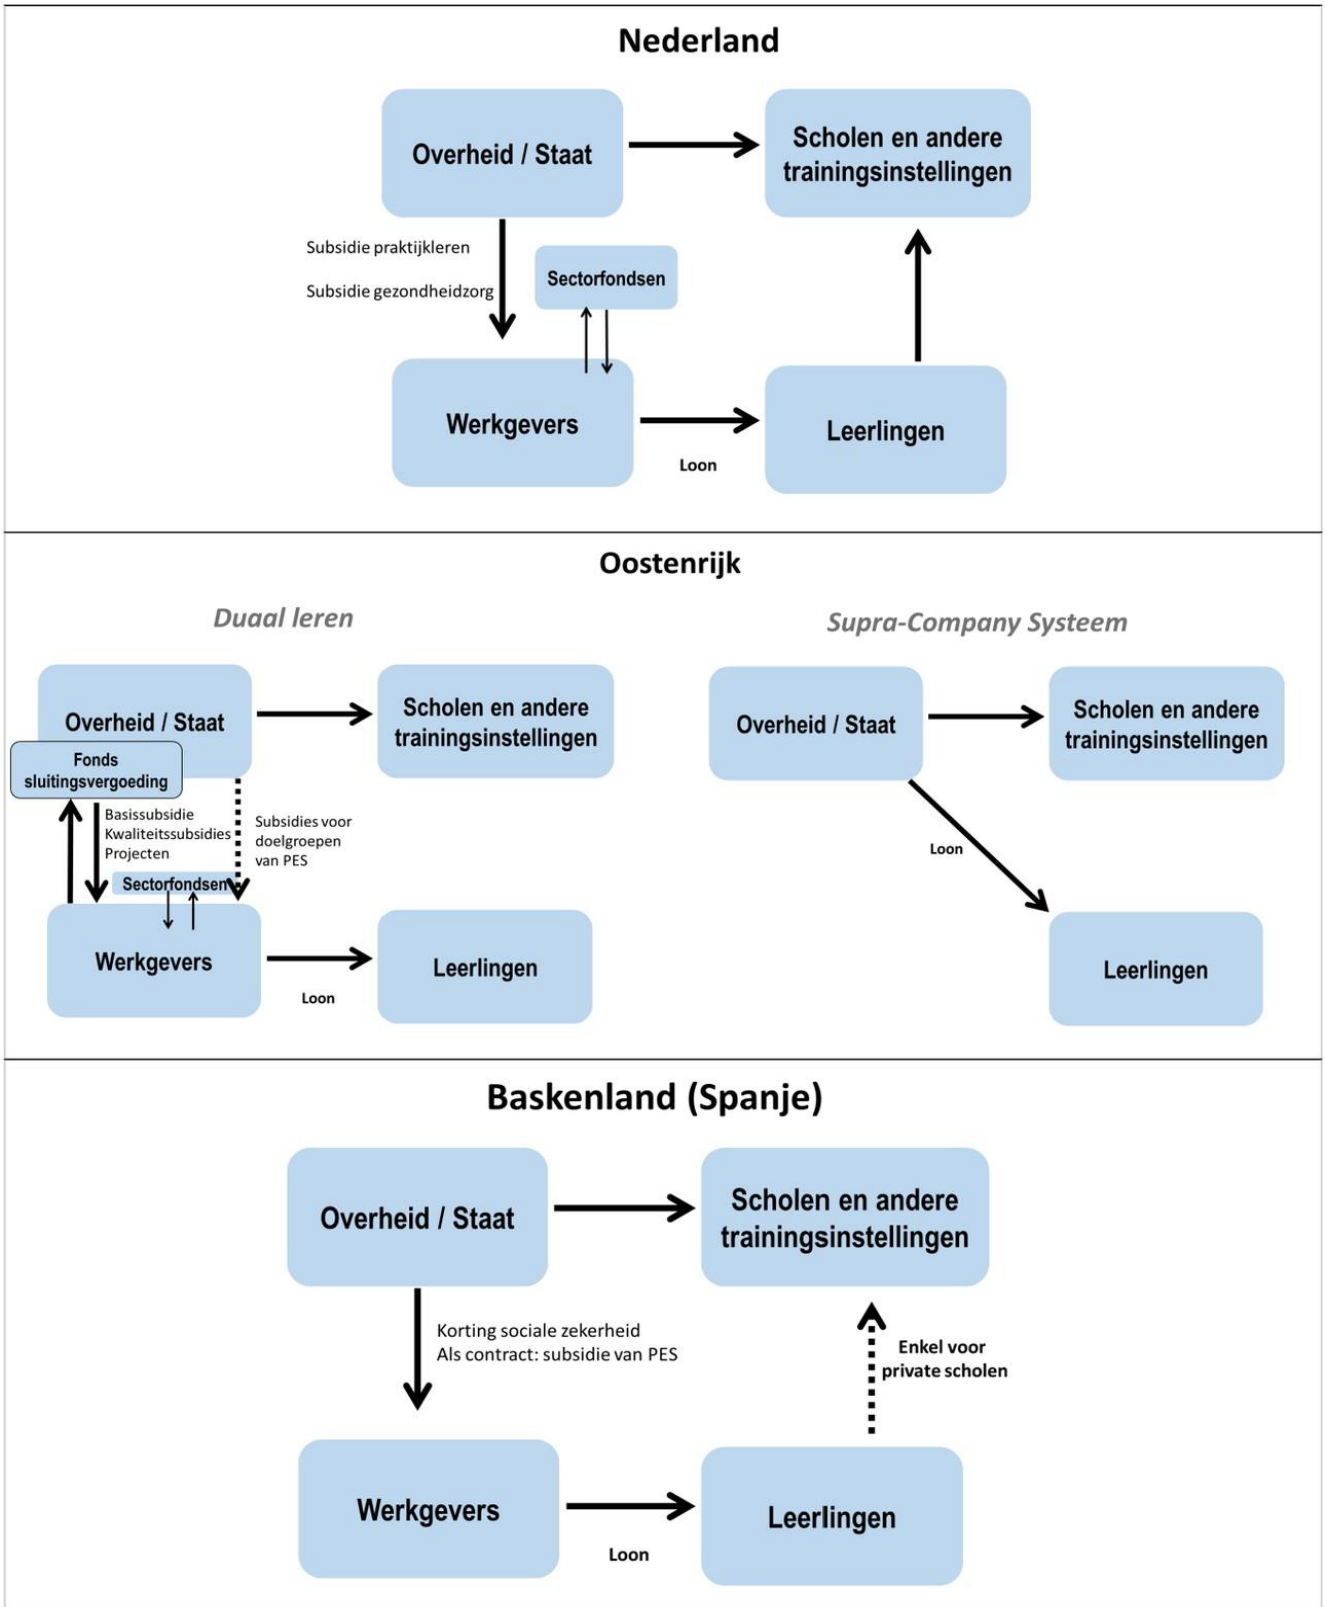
Nederland

Overheid / Staat

Scholen en andere trainingsinstellingen

Subsidie praktijkleren

Subsidie gezondheidzorg

Sectorfondsen

Werkgevers

Loon

Leerlingen

Oostenrijk

Duaal leren

Overheid / Staat

Fonds sluitingsvergoeding

Scholen en andere trainingsinstellingen

Basissubsidie
Kwaliteitssubsidies
Projecten

Subsidies voor doelgroepen van PES

Sectorfondsen

Werkgevers

Loon

Leerlingen

Supra-Company Systeem

Overheid / Staat

Scholen en andere trainingsinstellingen

Loon

Leerlingen

Baskenland (Spanje)

Overheid / Staat

Scholen en andere trainingsinstellingen

Korting sociale zekerheid
Als contract: subsidie van PES

Enkel voor private scholen

Werkgevers

Loon

Leerlingen